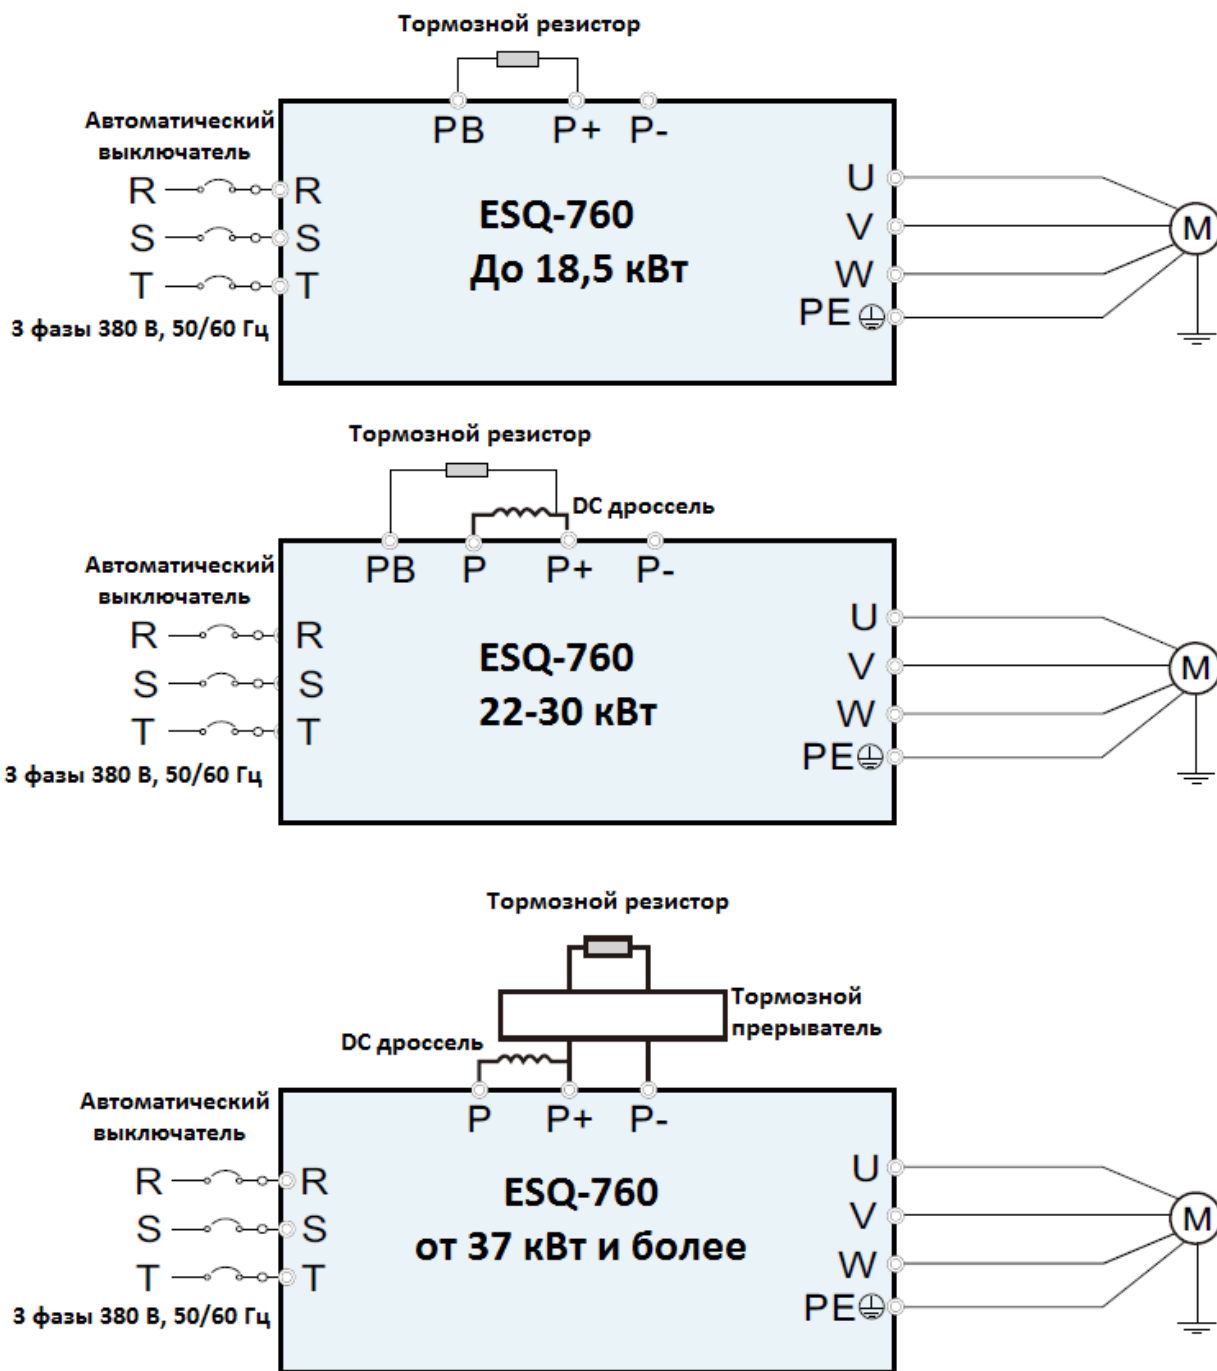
Тормозной резистор

PB P+ P-

Автоматический выключатель

R R
S S
T T

3 фазы 380 В, 50/60 Гц

ESQ-760
До 18,5 кВт

U
V
W
PE

M

Тормозной резистор

DC дроссель

PB P P+ P-

Автоматический выключатель

R R
S S
T T

3 фазы 380 В, 50/60 Гц

ESQ-760
22-30 кВт

U
V
W
PE

M

Тормозной резистор

Тормозной прерыватель

DC дроссель

P P+ P-

Автоматический выключатель

R R
S S
T T

3 фазы 380 В, 50/60 Гц

ESQ-760
от 37 кВт и более

U
V
W
PE

M